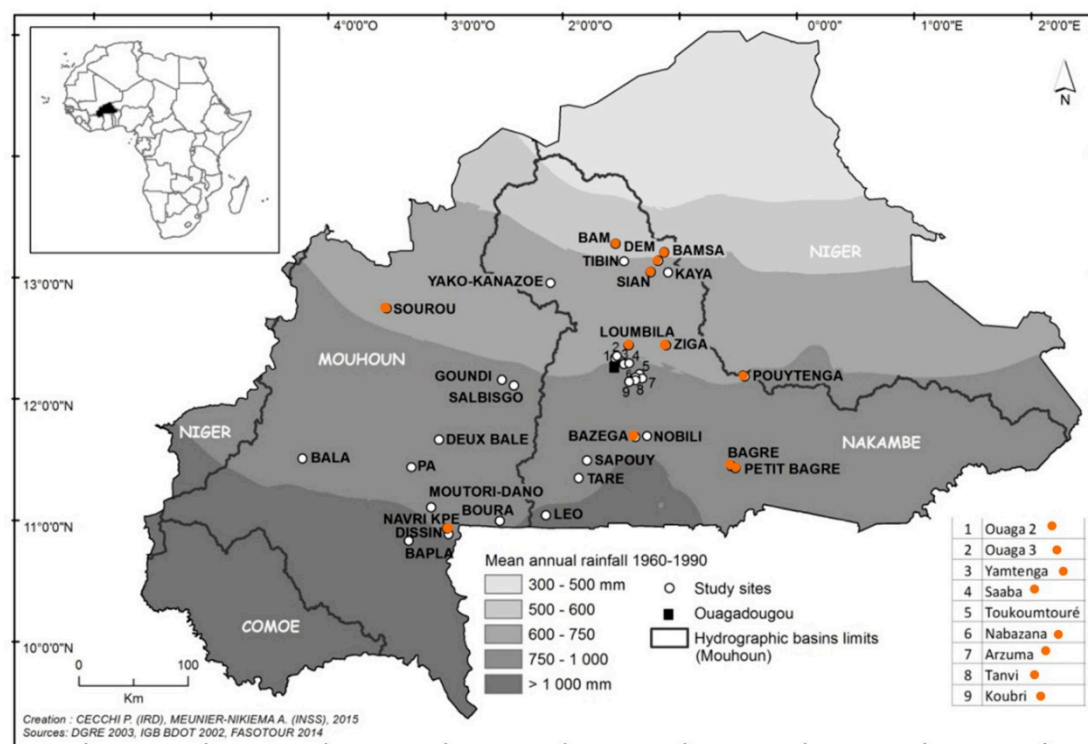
4°0'0"O 3°0'0"O 2°0'0"O 1°0'0"O 0°0'0" 1°0'0"E 2°0'0"E

N

13°0'0"N
12°0'0"N
11°0'0"N
10°0'0"N

NIGER
BAM
DEM
BAMSA
TIBIN
KAYA
SIAN
YAKO-KANAZOE
SOUROU
LOUMBILA
ZIGA
1 2 3 4 5 6 7 8 9
POUYTENGA
MOUHOUN
GOUNDI
SALBISGO
NIGER
DEUX BALE
BAZEGA
NOBILI
NAKAMBE
BAGRE
PETIT BAGRE
BALA
PA
SAPOUY
TARE
MOUTORI-DANO
NAVRI KPE
BOURA
LEO
DISSIN
BAPLA
COMOE

Mean annual rainfall 1960-1990
300 - 500 mm
500 - 600
600 - 750
750 - 1 000
> 1 000 mm

Study sites
Ouagadougou
Hydrographic basins limits (Mouhoun)

| 1 | Ouaga 2 |
|---|---|
| 2 | Ouaga 3 |
| 3 | Yamtenga |
| 4 | Saaba |
| 5 | Toukoumtouré |
| 6 | Nabazana |
| 7 | Arzuma |
| 8 | Tanvi |
| 9 | Koubri |

0 100
Km

Creation : CECCHI P. (IRD), MEUNIER-NIKIEMA A. (INSS), 2015
Sources: DGRE 2003, IGB BDOT 2002, FASOTOUR 2014